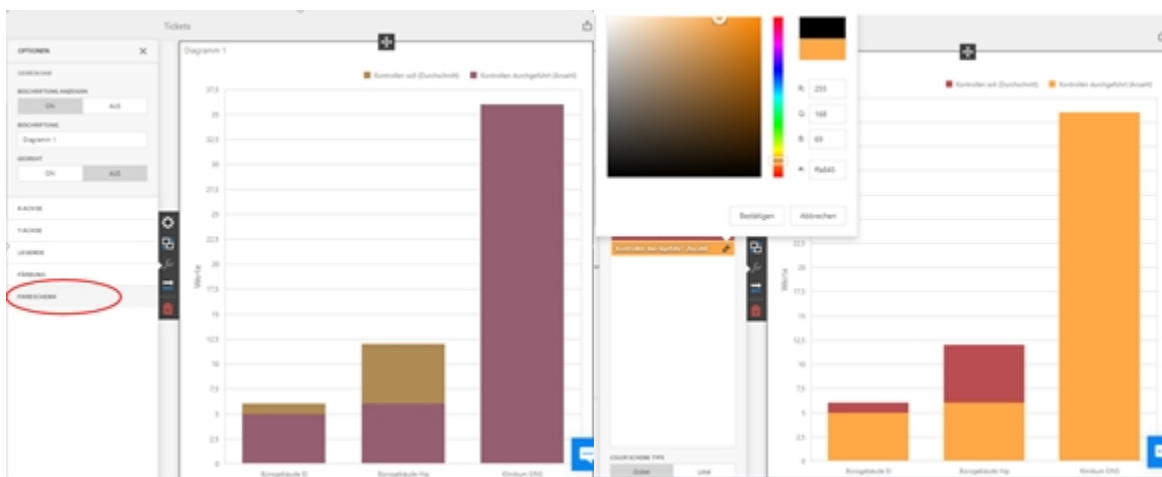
Tickets

OPTIONEN
GENERELL
BESCHRIFTUNG ANZEIGEN
ON
AUS
BESCHRIFTUNG
Diagramm 1
GEDREHT
ON
AUS
X-ACHSE
Y-ACHSE
LEGENDE
FÄRBUNG
FARBSCHEMA

Diagramm 1

Kontrollen soll (Durchschnitt)
Kontrollen durchgeführt (Anzahl)

37.5
35
32.5
30
27.5
25
22.5
20
17.5
15
12.5
10
7.5
5
2.5
0

Werte

Bürogebäude D
Bürogebäude Hgr
Klinikum ENG

R 255
G 168
B 69
# ffa845

Bestätigen
Abbrechen

Kontrollen durchgeführt (Anzahl)

COLOR SCHEME TYPE
Global
Lokal

Kontrollen soll (Durchschnitt)
Kontrollen durchgeführt (Anzahl)

Werte

Bürogebäude D
Bürogebäude Hgr
Klinikum ENG